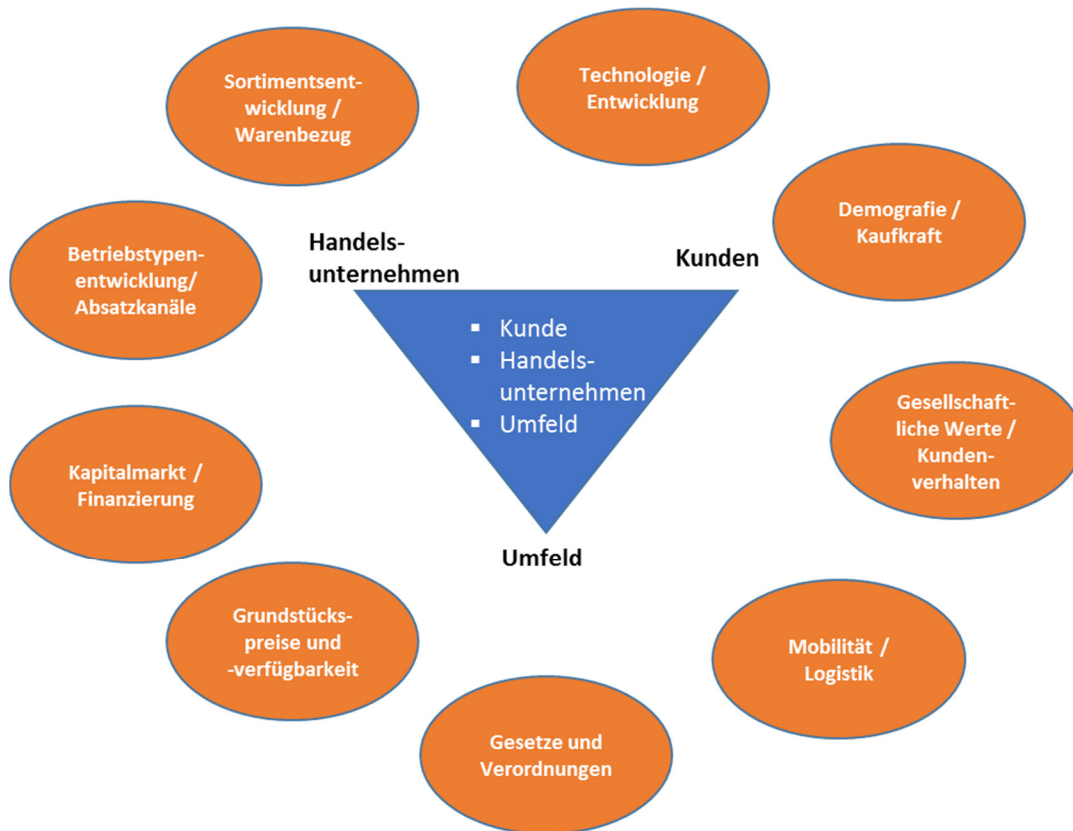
Sortimentsentwicklung / Warenbezug

Technologie / Entwicklung

Betriebstypenentwicklung/ Absatzkanäle

Handelsunternehmen

Kunden

Demografie / Kaufkraft

- Kunde
- Handelsunternehmen
- Umfeld

Gesellschaftliche Werte / Kundenverhalten

Kapitalmarkt / Finanzierung

Umfeld

Grundstückspreise und -verfügbarkeit

Mobilität / Logistik

Gesetze und Verordnungen